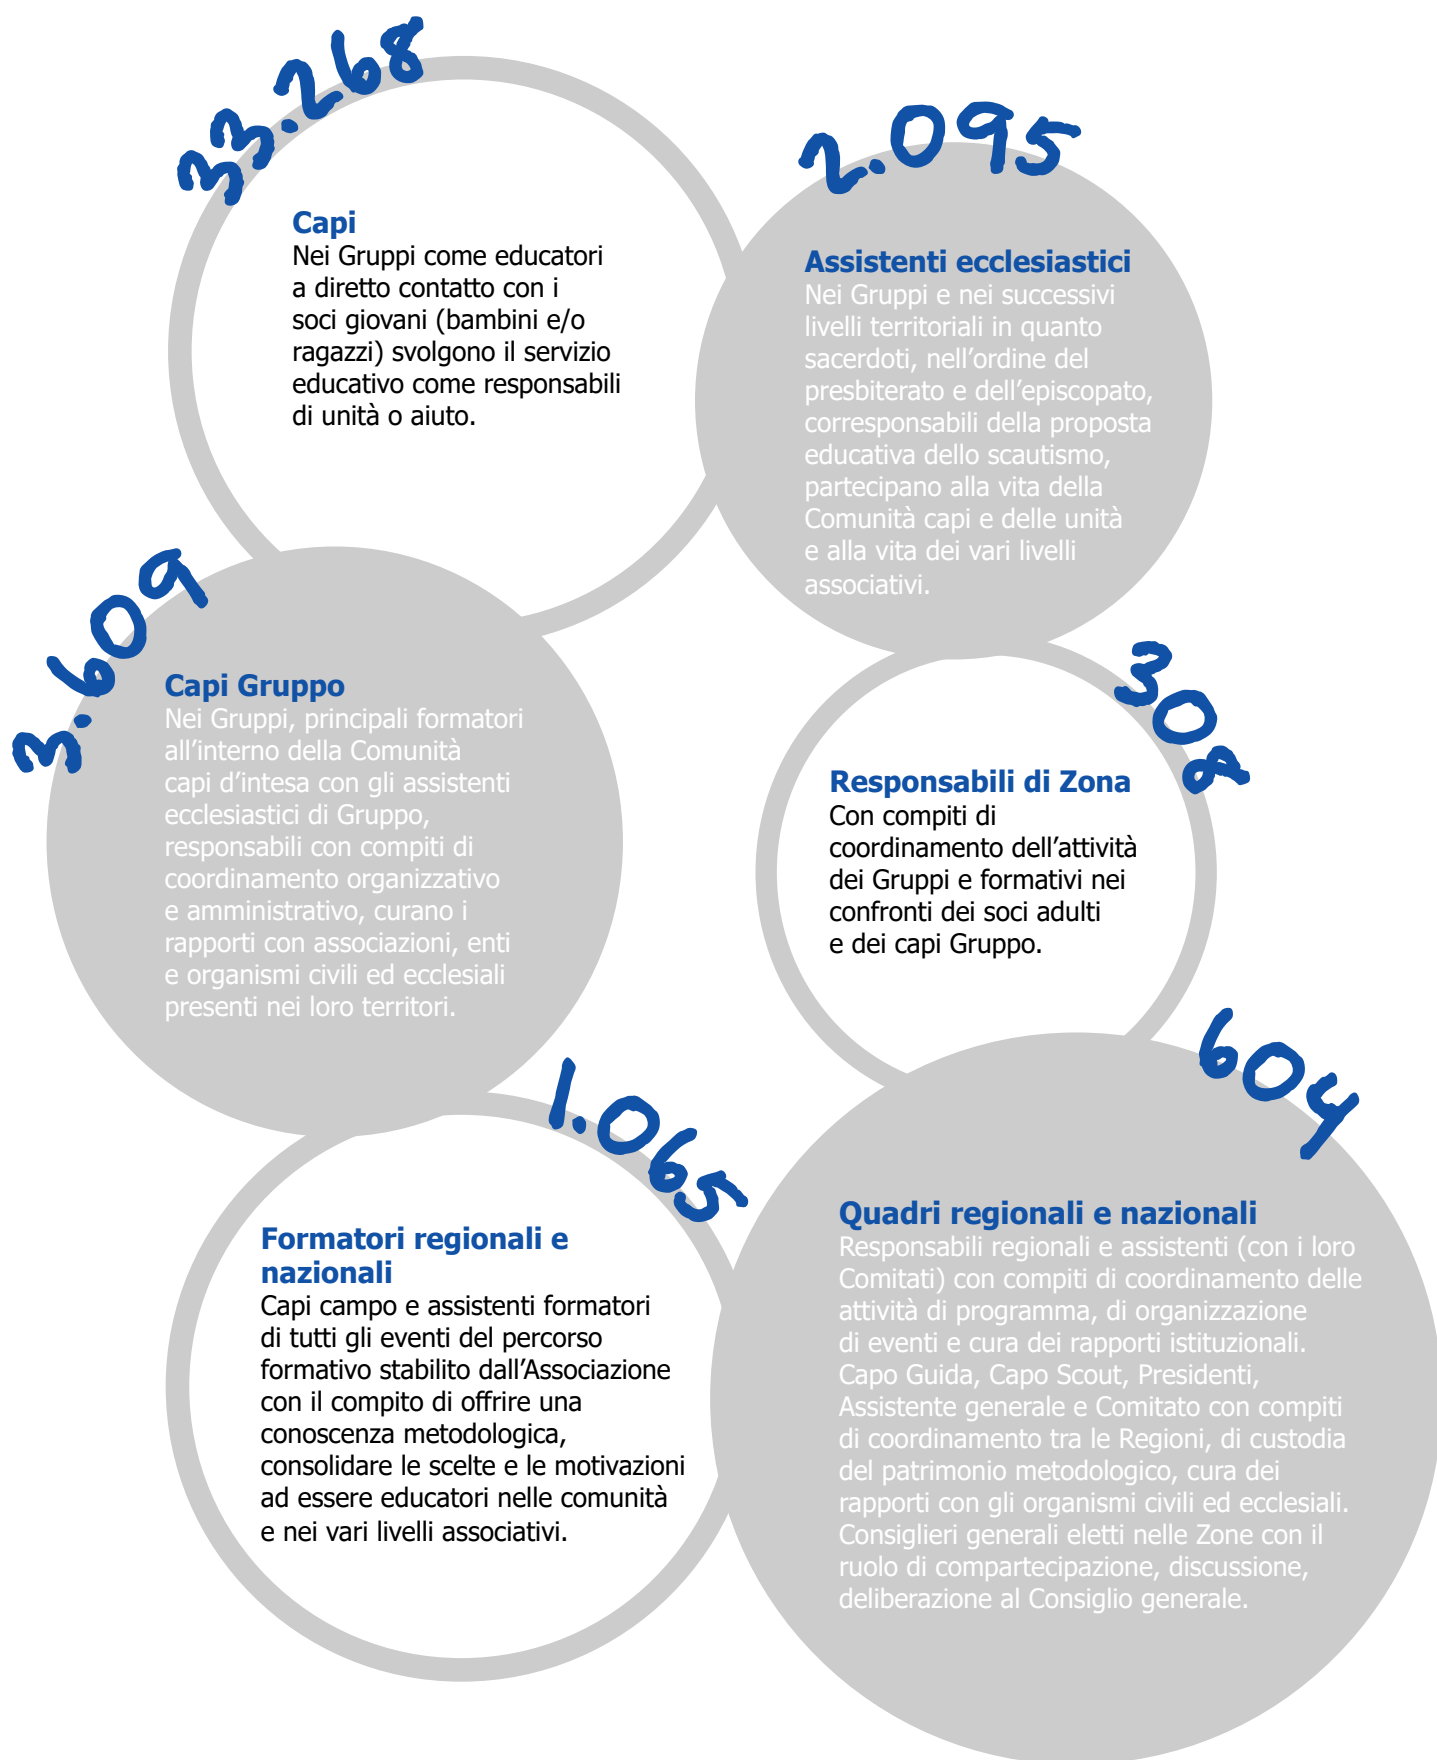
33.268

Capi
Nei Gruppi come educatori a diretto contatto con i soci giovani (bambini e/o ragazzi) svolgono il servizio educativo come responsabili di unità o aiuto.

2.095

Assistenti ecclesiastici
Nei Gruppi e nei successivi livelli territoriali in quanto sacerdoti, nell'ordine del presbiterato e dell'episcopato, corresponsabili della proposta educativa dello scautismo, partecipano alla vita della Comunità capi e delle unità e alla vita dei vari livelli associativi.

3.609

Capi Gruppo
Nei Gruppi, principali formatori all'interno della Comunità capi d'intesa con gli assistenti ecclesiastici di Gruppo, responsabili con compiti di coordinamento organizzativo e amministrativo, curano i rapporti con associazioni, enti e organismi civili ed ecclesiali presenti nei loro territori.

308

Responsabili di Zona
Con compiti di coordinamento dell'attività dei Gruppi e formativi nei confronti dei soci adulti e dei capi Gruppo.

1.065

Formatori regionali e nazionali
Capi campo e assistenti formatori di tutti gli eventi del percorso formativo stabilito dall'Associazione con il compito di offrire una conoscenza metodologica, consolidare le scelte e le motivazioni ad essere educatori nelle comunità e nei vari livelli associativi.

604

Quadri regionali e nazionali
Responsabili regionali e assistenti (con i loro Comitati) con compiti di coordinamento delle attività di programma, di organizzazione di eventi e cura dei rapporti istituzionali. Capo Guida, Capo Scout, Presidenti, Assistente generale e Comitato con compiti di coordinamento tra le Regioni, di custodia del patrimonio metodologico, cura dei rapporti con gli organismi civili ed ecclesiali. Consiglieri generali eletti nelle Zone con il ruolo di compartecipazione, discussione, deliberazione al Consiglio generale.